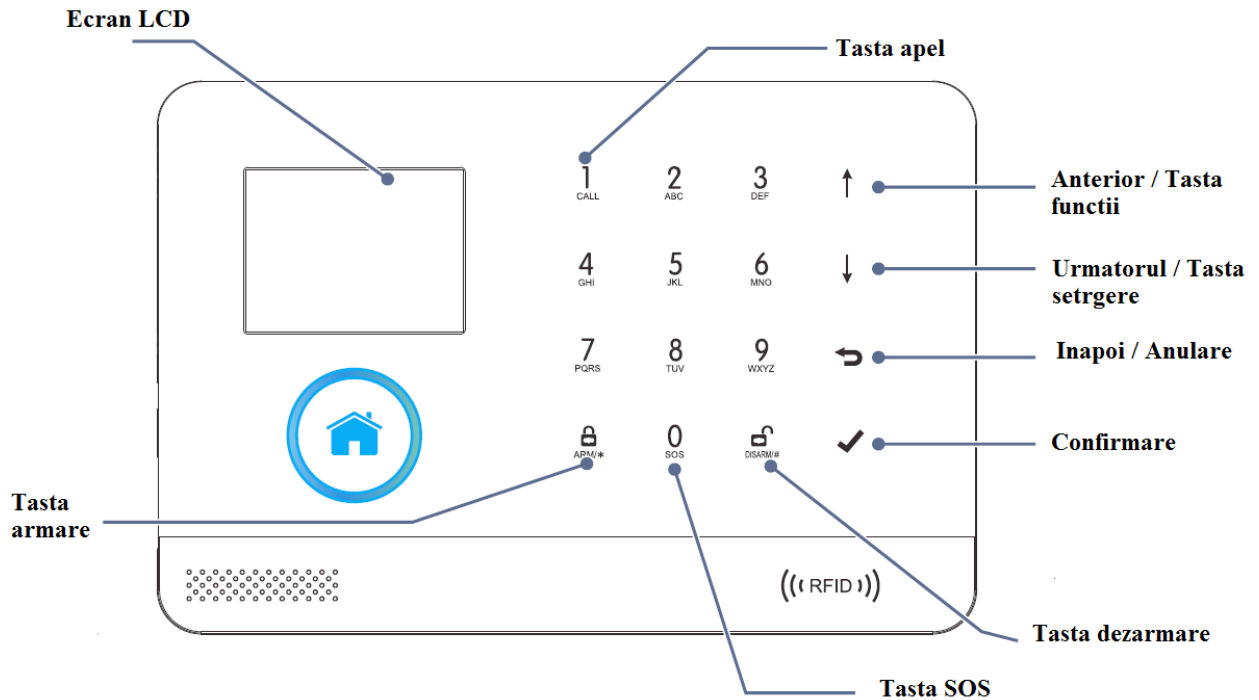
Ecran LCD

Tasta apel

1
CALL

2
ABC

3
DEF

Anterior / Tasta functii

4
GHI

5
JKL

6
MNO

Urmatorul / Tasta setrgere

7
PQRS

8
TUV

9
WXYZ

Inapoi / Anulare

ARM/\*

0
SOS

DISARM/#

Confirmare

Tasta armare

RFID

Tasta dezarmare

Tasta SOS